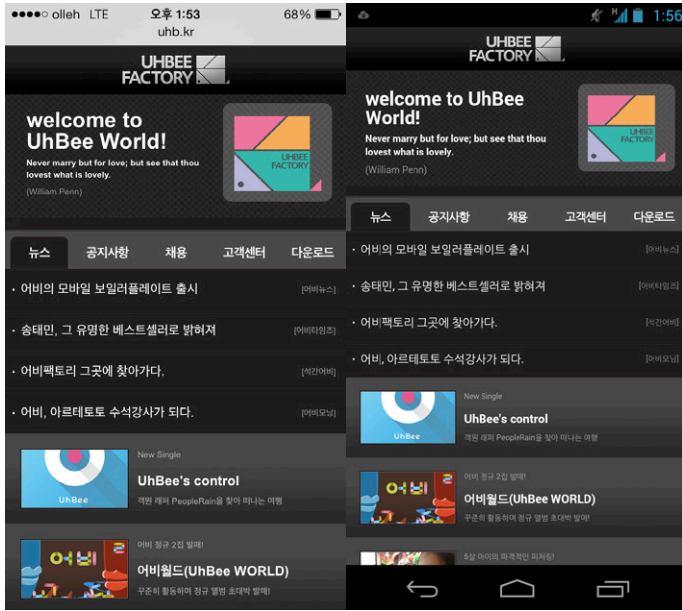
●●●●○ olleh LTE
오후 1:53
68%
uhb.kr

UHBEE FACTORY

welcome to UhBee World!
Never marry but for love; but see that thou lovest what is lovely.
(William Penn)

UHBEE FACTORY

뉴스 | 공지사항 | 채용 | 고객센터 | 다운로드

• 어비의 모바일 보일러플레이트 출시 [어비뉴스]
• 송태민, 그 유명한 베스트셀러로 밝혀져 [어비타임즈]
• 어비팩토리 그곳에 찾아가다. [석간어비]
• 어비, 아르테토토 수석강사가 되다. [어비모닝]

UhBee
New Single
UhBee's control
객원 래퍼 PeopleRain을 찾아 떠나는 여행

어비 정규 2집 발매!
어비월드(UhBee WORLD)
꾸준히 활동하며 정규 앨범 초대박 발매!

1:56

UHBEE FACTORY

welcome to UhBee World!
Never marry but for love; but see that thou lovest what is lovely.
(William Penn)

UHBEE FACTORY

뉴스 | 공지사항 | 채용 | 고객센터 | 다운로드

• 어비의 모바일 보일러플레이트 출시 [어비뉴스]
• 송태민, 그 유명한 베스트셀러로 밝혀져 [어비타임즈]
• 어비팩토리 그곳에 찾아가다. [석간어비]
• 어비, 아르테토토 수석강사가 되다. [어비모닝]

UhBee
New Single
UhBee's control
객원 래퍼 PeopleRain을 찾아 떠나는 여행

어비 정규 2집 발매!
어비월드(UhBee WORLD)
꾸준히 활동하며 정규 앨범 초대박 발매!

5살 어이의 파격적인 퍼처링!